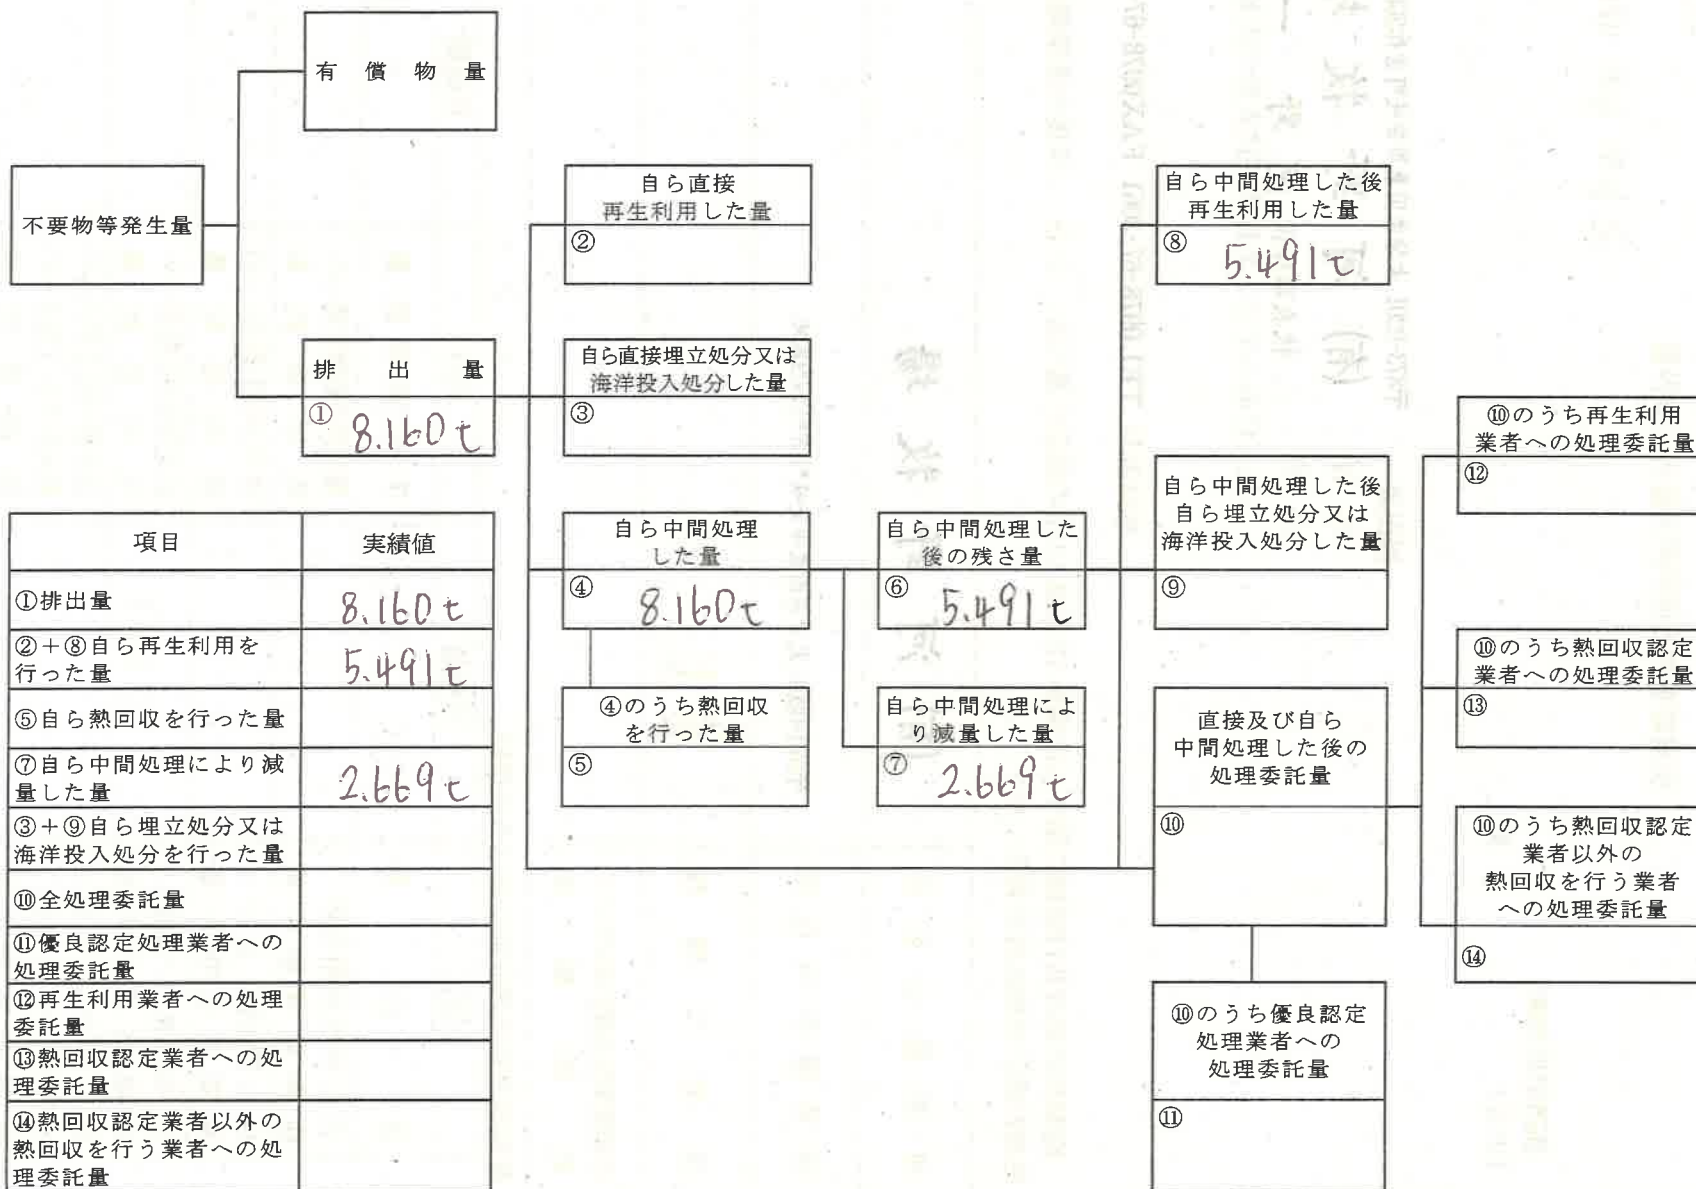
有 償 物 量

不要物等発生量

排 出 量
① 8.160 t

自ら直接
再生利用した量
②

自ら直接埋立処分又は
海洋投入処分した量
③

自ら中間処理
した量
④ 8.160t

④のうち熱回収
を行った量
⑤

自ら中間処理した
後の残さ量
⑥ 5.491 t

自ら中間処理によ
り減量した量
⑦ 2.669 t

自ら中間処理した後
再生利用した量
⑧ 5.491t

自ら中間処理した後
自ら埋立処分又は
海洋投入処分した量
⑨

直接及び自ら
中間処理した後の
処理委託量
⑩

⑩のうち優良認定
処理業者への
処理委託量
⑪

⑩のうち再生利用
業者への処理委託量
⑫

⑩のうち熱回収認定
業者への処理委託量
⑬

⑩のうち熱回収認定
業者以外の
熱回収を行う業者
への処理委託量
⑭

| 項目 | 実績値 |
|---|---|
| ①排出量 | 8.160 t |
| ②+⑧自ら再生利用を行った量 | 5.491 t |
| ⑤自ら熱回収を行った量 | |
| ⑦自ら中間処理により減量した量 | 2.669 t |
| ③+⑨自ら埋立処分又は海洋投入処分を行った量 | |
| ⑩全処理委託量 | |
| ⑪優良認定処理業者への処理委託量 | |
| ⑫再生利用業者への処理委託量 | |
| ⑬熱回収認定業者への処理委託量 | |
| ⑭熱回収認定業者以外の熱回収を行う業者への処理委託量 | |